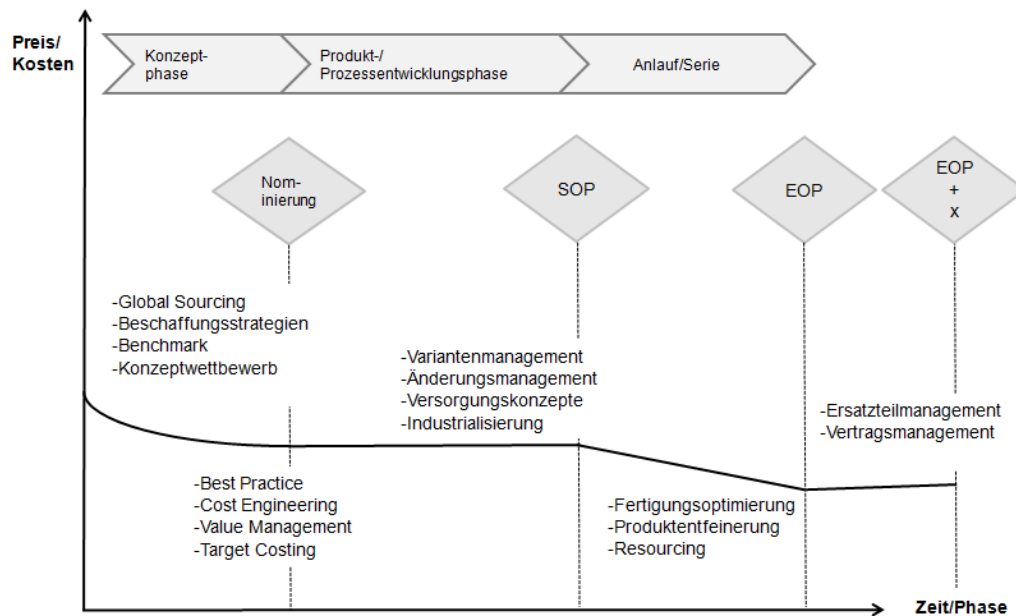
Preis/
Kosten

Konzeptphase

Produkt-/
Prozessentwicklungsphase

Anlauf/Serie

Nominierung

SOP

EOP

EOP
+
x

-Global Sourcing
-Beschaffungsstrategien
-Benchmark
-Konzeptwettbewerb

-Variantenmanagement
-Änderungsmanagement
-Versorgungskonzepte
-Industrialisierung

-Ersatzteilmanagement
-Vertragsmanagement

-Best Practice
-Cost Engineering
-Value Management
-Target Costing

-Fertigungsoptimierung
-Produktentfeinerung
-Resourcing

Zeit/Phase